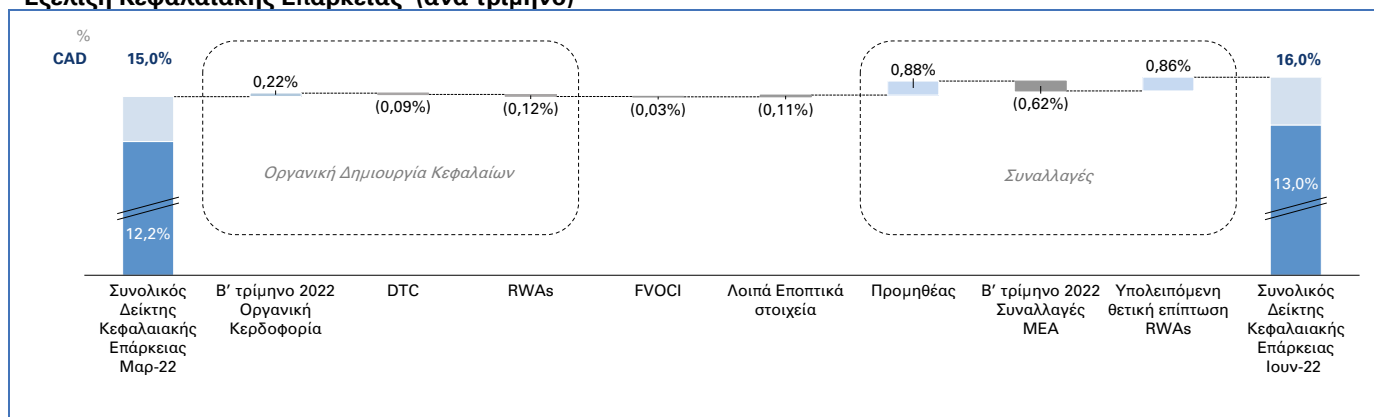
%
CAD

15,0%

12,2%

0,22%

(0,09%)

(0,12%)

(0,03%)

(0,11%)

0,88%

(0,62%)

0,86%

16,0%

13,0%

Οργανική Δημιουργία Κεφαλαίων

Συναλλαγές

Συνολικός Δείκτης Κεφαλαιακής Επάρκειας Μαρ-22

Β' τρίμηνο 2022 Οργανική Κερδοφορία

DTC

RWAs

FVOCI

Λοιπά Εποπτικά στοιχεία

Προμηθέας

Β' τρίμηνο 2022 Συναλλαγές ΜΕΑ

Υπολειπόμενη θετική επίπτωση RWAs

Συνολικός Δείκτης Κεφαλαιακής Επάρκειας Ιουν-22